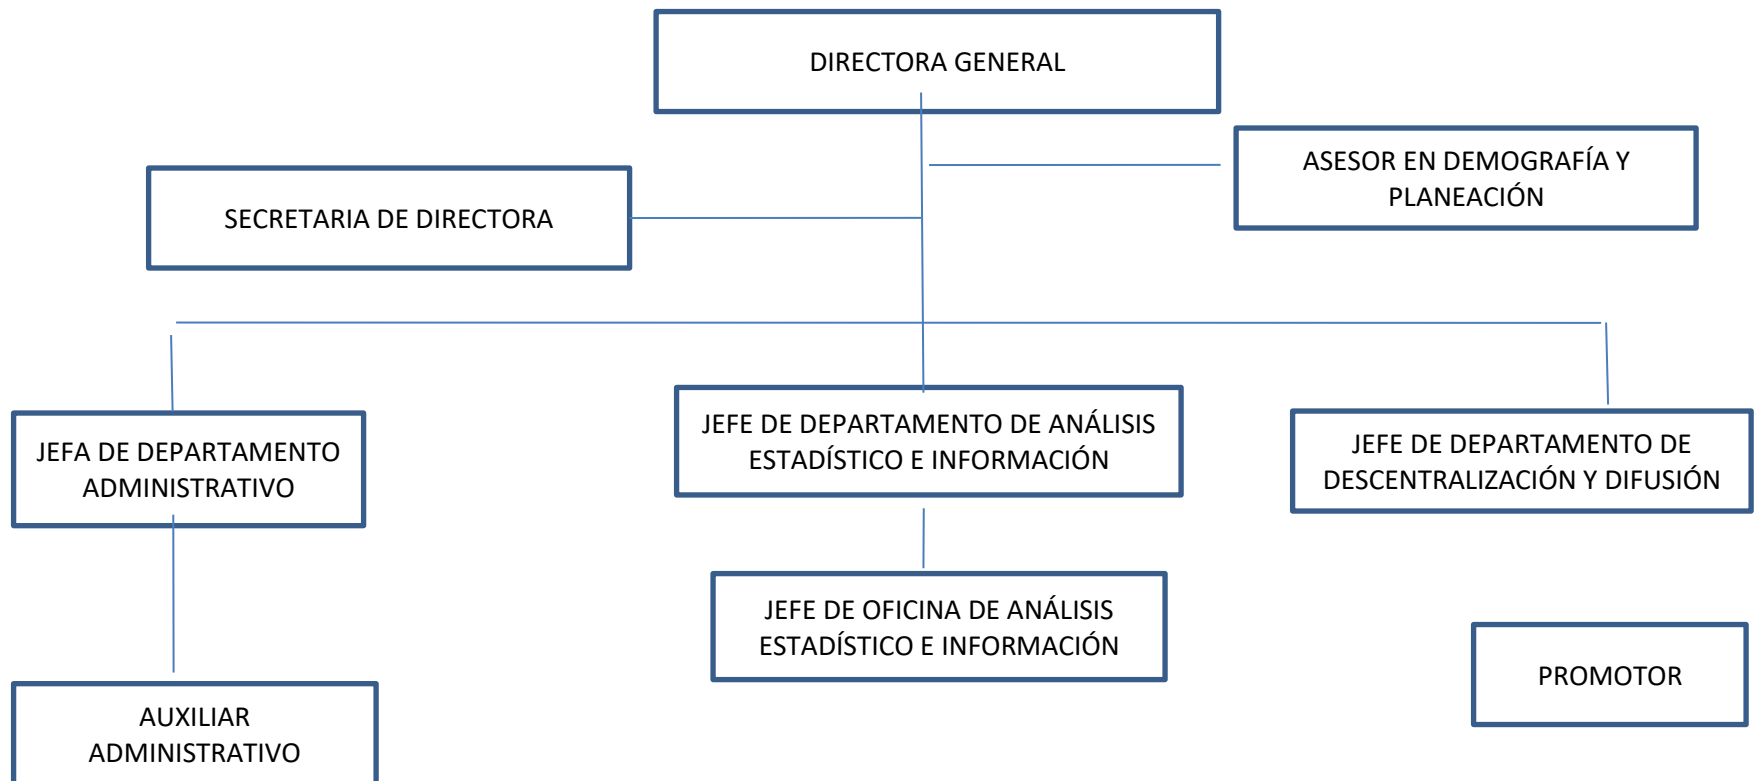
DIRECTORA GENERAL

ASESOR EN DEMOGRAFÍA Y PLANEACIÓN

SECRETARIA DE DIRECTORA

JEFA DE DEPARTAMENTO ADMINISTRATIVO

JEFE DE DEPARTAMENTO DE ANÁLISIS ESTADÍSTICO E INFORMACIÓN

JEFE DE DEPARTAMENTO DE DESCENTRALIZACIÓN Y DIFUSIÓN

JEFE DE OFICINA DE ANÁLISIS ESTADÍSTICO E INFORMACIÓN

PROMOTOR

AUXILIAR ADMINISTRATIVO